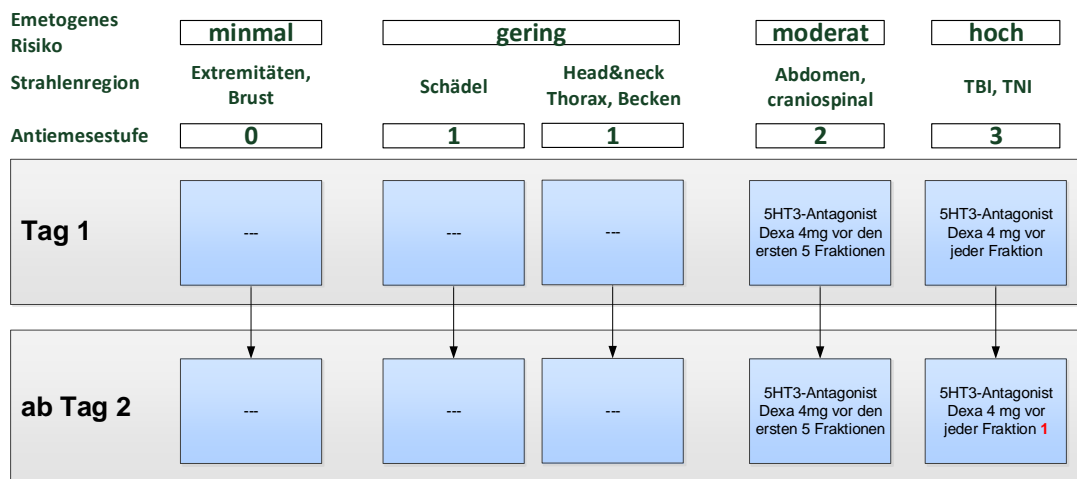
Emetogenes Risiko
minmal
gering
moderat
hoch

Strahlenregion
Extremitäten, Brust
Schädel
Head&neck Thorax, Becken
Abdomen, craniospinal
TBI, TNI

Antiemesestufe
0
1
1
2
3

Tag 1
---
---
---
5HT3-Antagonist Dexa 4mg vor den ersten 5 Fraktionen
5HT3-Antagonist Dexa 4 mg vor jeder Fraktion

ab Tag 2
---
---
---
5HT3-Antagonist Dexa 4mg vor den ersten 5 Fraktionen
5HT3-Antagonist Dexa 4 mg vor jeder Fraktion 1